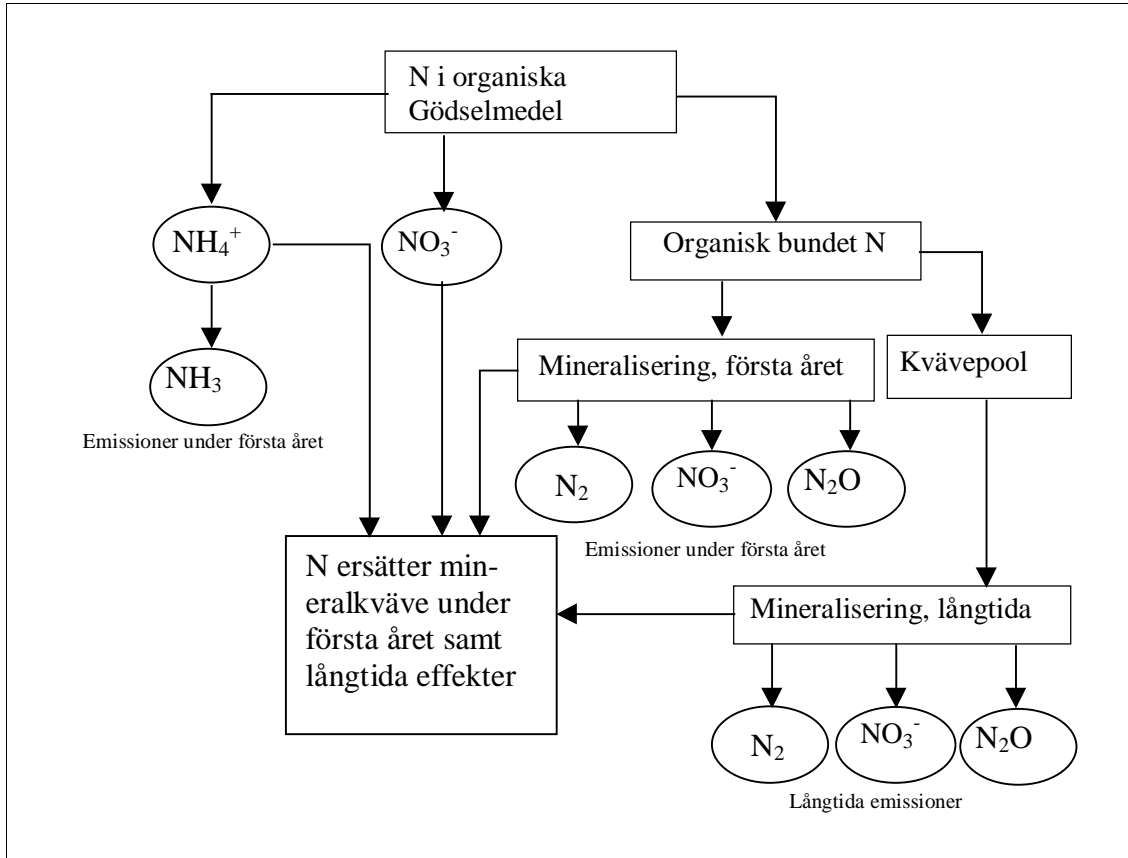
N i organiska Gödselmedel

$NH_4^+$

$NO_3^-$

Organisk bundet N

$NH_3$

Emissioner under första året

Mineralisering, första året

Kvävepool

$N_2$

$NO_3^-$

$N_2O$

Emissioner under första året

N ersätter mineralkväve under första året samt långtida effekter

Mineralisering, långtida

$N_2$

$NO_3^-$

$N_2O$

Långtida emissioner